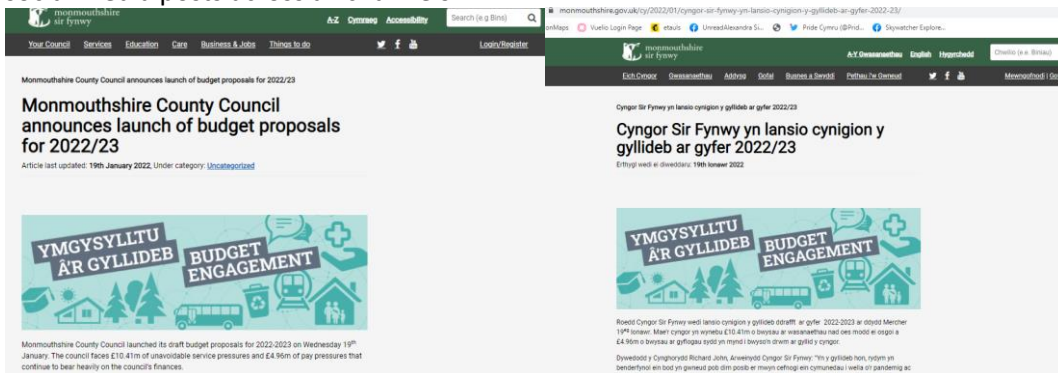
monmouthshire sir fynwy

A-Z Cymraeg Accessibility

Search (e.g Bins)

Your Council Services Education Care Business & Jobs Things to do

Login/Register

Monmouthshire County Council announces launch of budget proposals for 2022/23

Monmouthshire County Council announces launch of budget proposals for 2022/23

Article last updated: 19th January 2022, Under category: Uncategorized

YMGYSYLLTU ÂR GYLLIDEB BUDGET ENGAGEMENT

Monmouthshire County Council launched its draft budget proposals for 2022-2023 on Wednesday 19th January. The council faces £10.41m of unavoidable service pressures and £4.96m of pay pressures that continue to bear heavily on the council's finances.

monmouthshire.gov.uk/cy/2022/01/cyngor-sir-fynwy-yn-lansio-cynigion-y-gyllideb-ar-gyfer-2022-23/

onMaps Vuelio Login Page etauls UnreadAlexandra Si... Pride Cymru (@Prid... Skywatcher Explore...

monmouthshire sir fynwy

A-Y Gwasanaethau English Hygyrchedd

Chwilio (e.e. Biniau)

Eich Cyngor Gwasanaethau Addysg Gofal Busnes a Swyddi Pethau i'w Gwneud

Mewngofnodi | Co

Cyngor Sir Fynwy yn lansio cynigion y gyllideb ar gyfer 2022/23

Cyngor Sir Fynwy yn lansio cynigion y gyllideb ar gyfer 2022/23

Erthygl wedi ei diweddaru: 19th Ionawr 2022

YMGYSYLLTU ÂR GYLLIDEB BUDGET ENGAGEMENT

Roedd Cyngor Sir Fynwy wedi lansio cynigion y gyllideb ddrafft ar gyfer 2022-2023 ar ddydd Mercher 19eg Ionawr. Mae'r cyngor yn wynebu £10.41m o bwysau ar wasanaethau nad oes modd ei osgoi a £4.96m o bwysau ar gyflogau sydd yn mynd i bwyso'n drwm ar gyllid y cyngor.

Dywedodd y Cynghorydd Richard John, Arweinydd Cyngor Sir Fynwy: "Yn y gyllideb hon, rydym yn benderfynol ein bod yn gwneud pob dim posib er mwyn cefnogi ein cymunedau i wella o'r pandemig ac